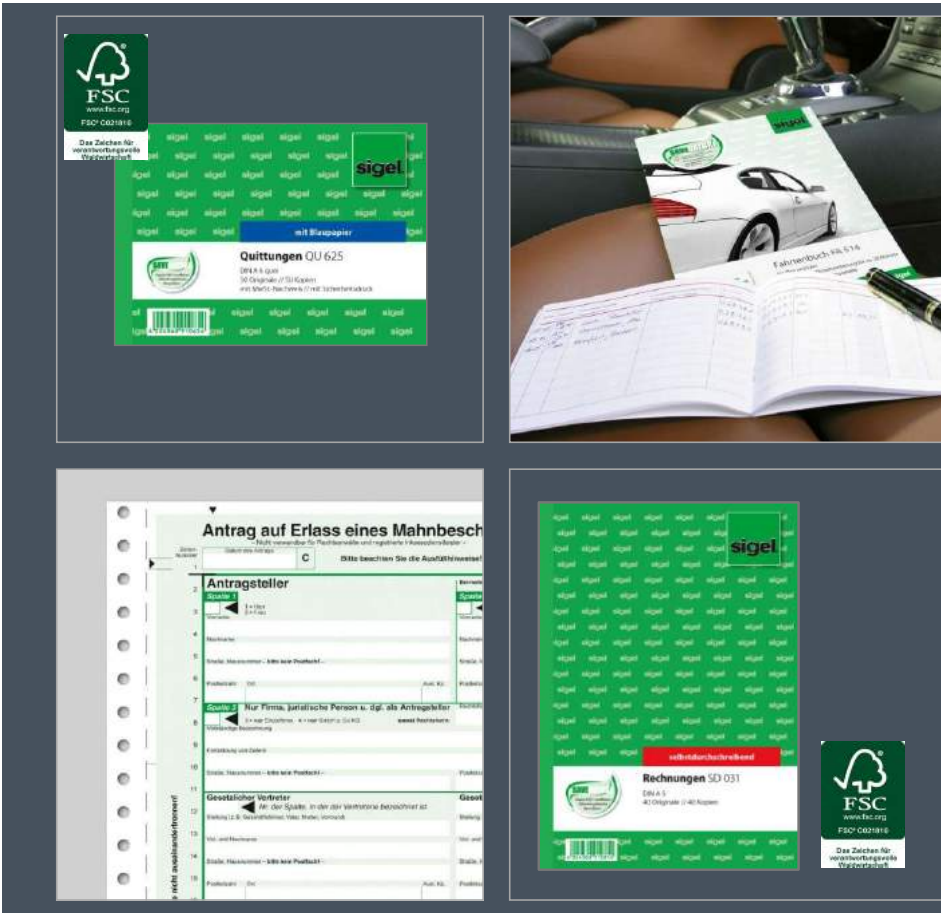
FSC
www.fsc.org
FSC® C021810
Das Zeichen für verantwortungsvolle Waldwirtschaft

sigel

mit Blaupapier

Quittungen QU 625
DIN A 6 quer
50 Originale / 50 Kopien
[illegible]

sigel
Fahrtenbuch FB 614

Antrag auf Erlass eines Mahnbesch
– Nicht verwendbar für Rechtsanwälte und registrierte Inkassodienstleister –
Bitte beachten Sie die Ausfüllhinweise!
C
Antragsteller
Spalte 1
Spalte 2
Nur Firma, juristische Person u. dgl. als Antragsteller
Gesetzlicher Vertreter
Nr. der Spalte, in der der Vertretene bezeichnet ist
– bitte kein Postfach! –
– bitte kein Postfach! –
– bitte kein Postfach! –
Postleitzahl
Ort
Ausl.-Kz.
nicht auseinandertrennen!

sigel
selbstdurchschreibend
Rechnungen SD 031
DIN A 5
40 Originale / 2×40 Kopien

FSC
www.fsc.org
FSC® C021810
Das Zeichen für verantwortungsvolle Waldwirtschaft